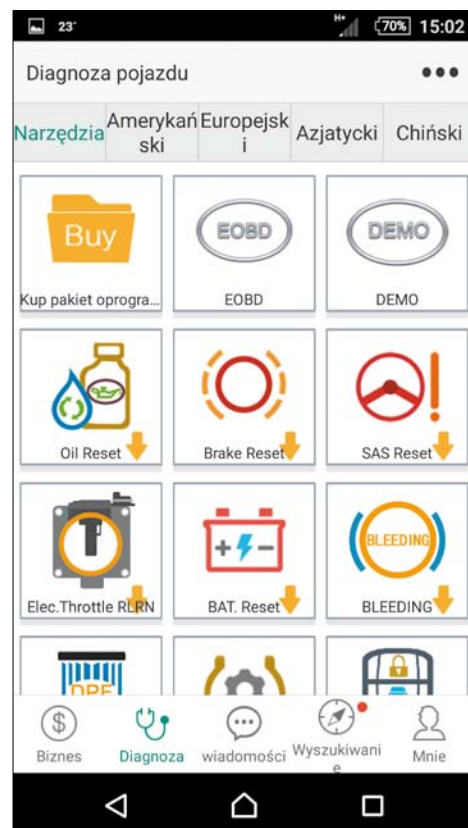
23° H+ 70% 15:02

Diagnoza pojazdu •••

Narzędzia | Amerykański | Europejski | Azjatycki | Chiński

Buy
Kup pakiet oprogra...

EOBD
EOBD

DEMO
DEMO

Oil Reset

Brake Reset

SAS Reset

Elec.Throttle RLRN

BAT. Reset

BLEEDING
BLEEDING

DPF

Biznes
Diagnoza
wiadomości
Wyszukiwanie
Mnie